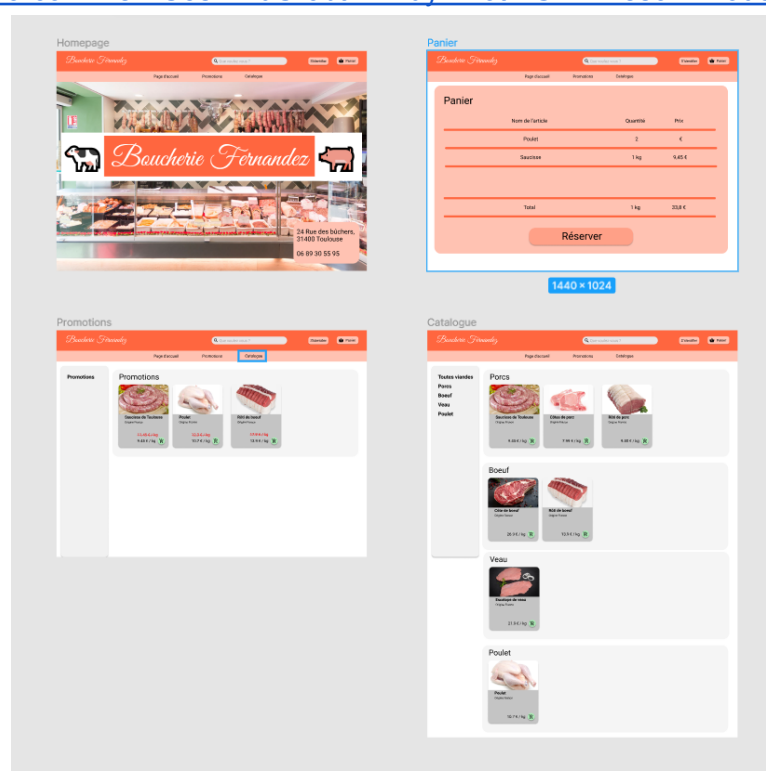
Homepage

Boucherie Fernandez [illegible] S'identifier Panier

Page d'accueil Promotions Catalogue

Boucherie Fernandez

24 Rue des bûchers, 31400 Toulouse

06 89 30 55 95

Panier

Boucherie Fernandez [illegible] S'identifier Panier

Page d'accueil Promotions Catalogue

Panier

| Nom de l'article | Quantité | Prix |
|---|---|---|
| Poulet | 2 | € |
| Saucisse | 1 kg | 9,45 € |
| | | |
| Total | 1 kg | 33,8 € |

Réserver

1440 × 1024

Promotions

Boucherie Fernandez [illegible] S'identifier Panier

Page d'accueil Promotions Catalogue

Promotions

Promotions

Saucisse de Toulouse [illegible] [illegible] 9.45 € / kg

Poulet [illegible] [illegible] 10.7 € / kg

Rôti de boeuf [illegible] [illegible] 13.9 € / kg

Catalogue

Boucherie Fernandez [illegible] S'identifier Panier

Page d'accueil Promotions Catalogue

Toutes viandes
Porcs
Boeuf
Veau
Poulet

Porcs

Saucisse de Toulouse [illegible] 9.45 € / kg

Côtes de porc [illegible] 7.99 € / kg

Rôti de porc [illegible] 9.90 € / kg

Boeuf

Côte de boeuf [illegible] 26.9 € / kg

Rôti de boeuf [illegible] 13.9 € / kg

Veau

Escalope de veau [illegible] 21.9 € / kg

Poulet

Poulet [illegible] 10.7 € / kg